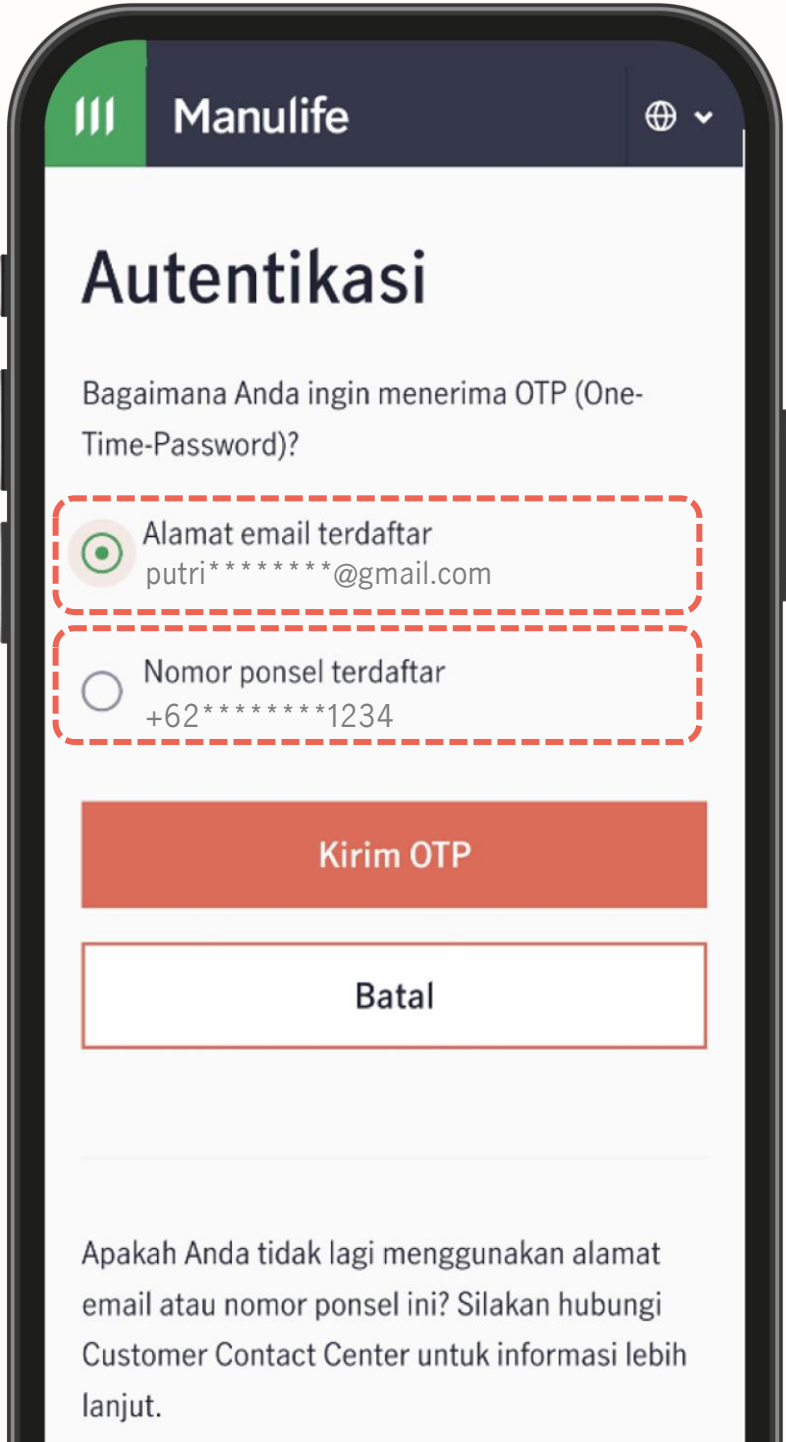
Manulife

Autentikasi

Bagaimana Anda ingin menerima OTP (One-Time-Password)?

Alamat email terdaftar
putri********@gmail.com

Nomor ponsel terdaftar
+62********1234

Kirim OTP

Batal

Apakah Anda tidak lagi menggunakan alamat email atau nomor ponsel ini? Silakan hubungi Customer Contact Center untuk informasi lebih lanjut.